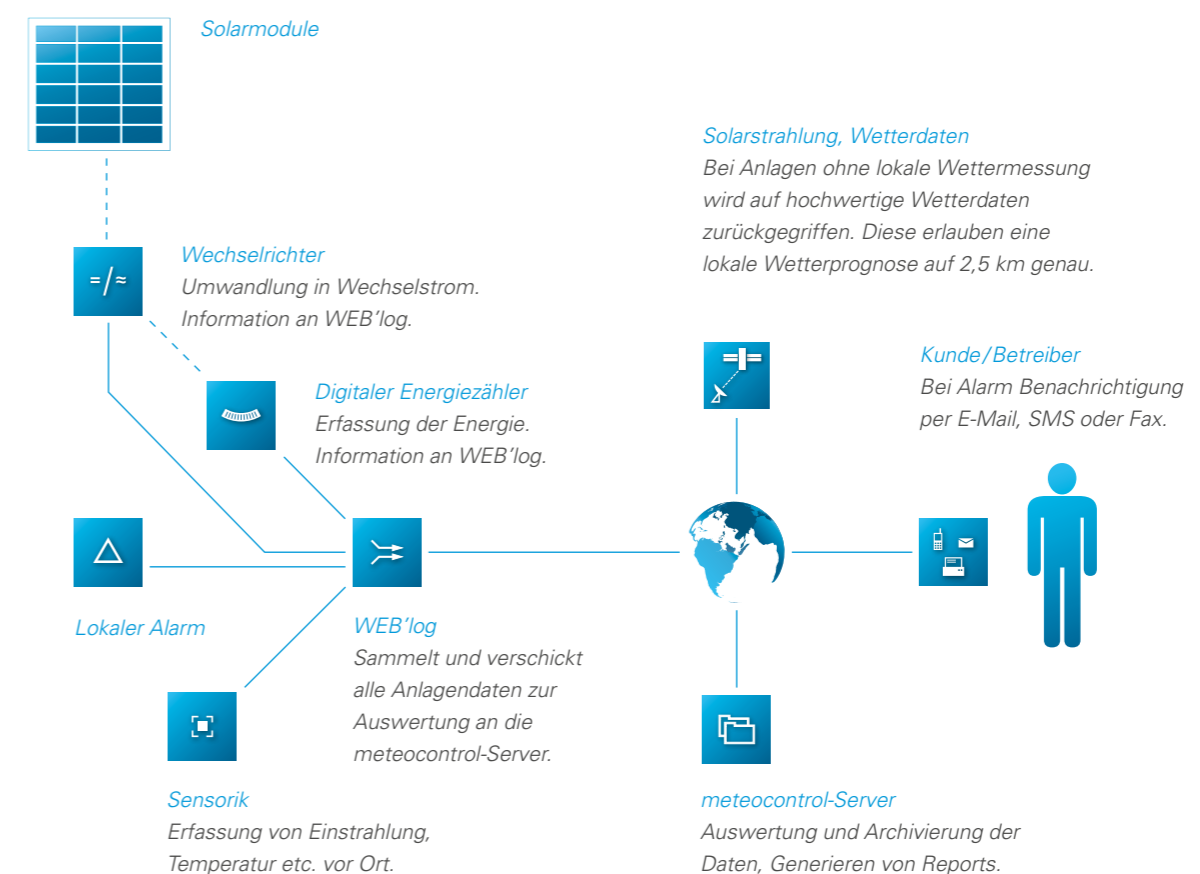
Solarmodule

Solarstrahlung, Wetterdaten
Bei Anlagen ohne lokale Wettermessung wird auf hochwertige Wetterdaten zurückgegriffen. Diese erlauben eine lokale Wetterprognose auf 2,5 km genau.

=/≈

Wechselrichter
Umwandlung in Wechselstrom. Information an WEB'log.

Kunde/Betreiber
Bei Alarm Benachrichtigung per E-Mail, SMS oder Fax.

Digitaler Energiezähler
Erfassung der Energie. Information an WEB'log.

Lokaler Alarm

WEB'log
Sammelt und verschickt alle Anlagendaten zur Auswertung an die meteocontrol-Server.

Sensorik
Erfassung von Einstrahlung, Temperatur etc. vor Ort.

meteocontrol-Server
Auswertung und Archivierung der Daten, Generieren von Reports.